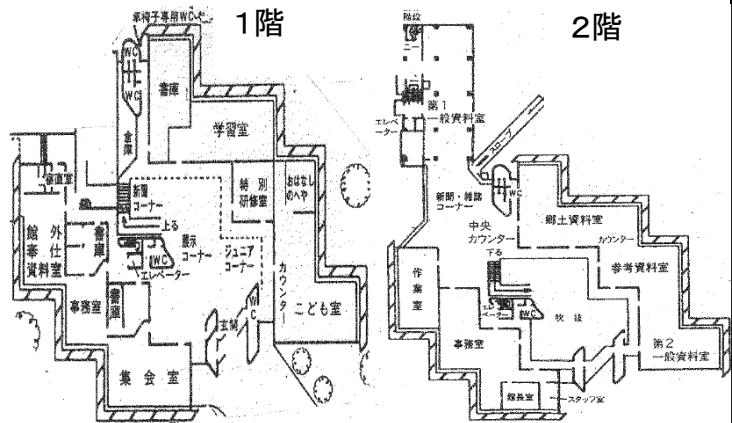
1階

車椅子専用WC

WC

WC

書庫

書庫

学習室

宿直室

新聞コーナー

上る

特別研修室

おはなしのへや

館外奉仕資料室

書庫

WC

展示コーナー

ジュニアコーナー

エレベーター

カウンター

事務室

書庫

WC

玄関

こども室

集会室

2階

階段

第1一般資料室

エレベーター

スロープ

WC

新聞・雑誌コーナー

郷土資料室

中央カウンター

カウンター

下る

作業室

参考資料室

エレベーター

WC

吹抜

事務室

第2一般資料室

館長室

スタッフ室